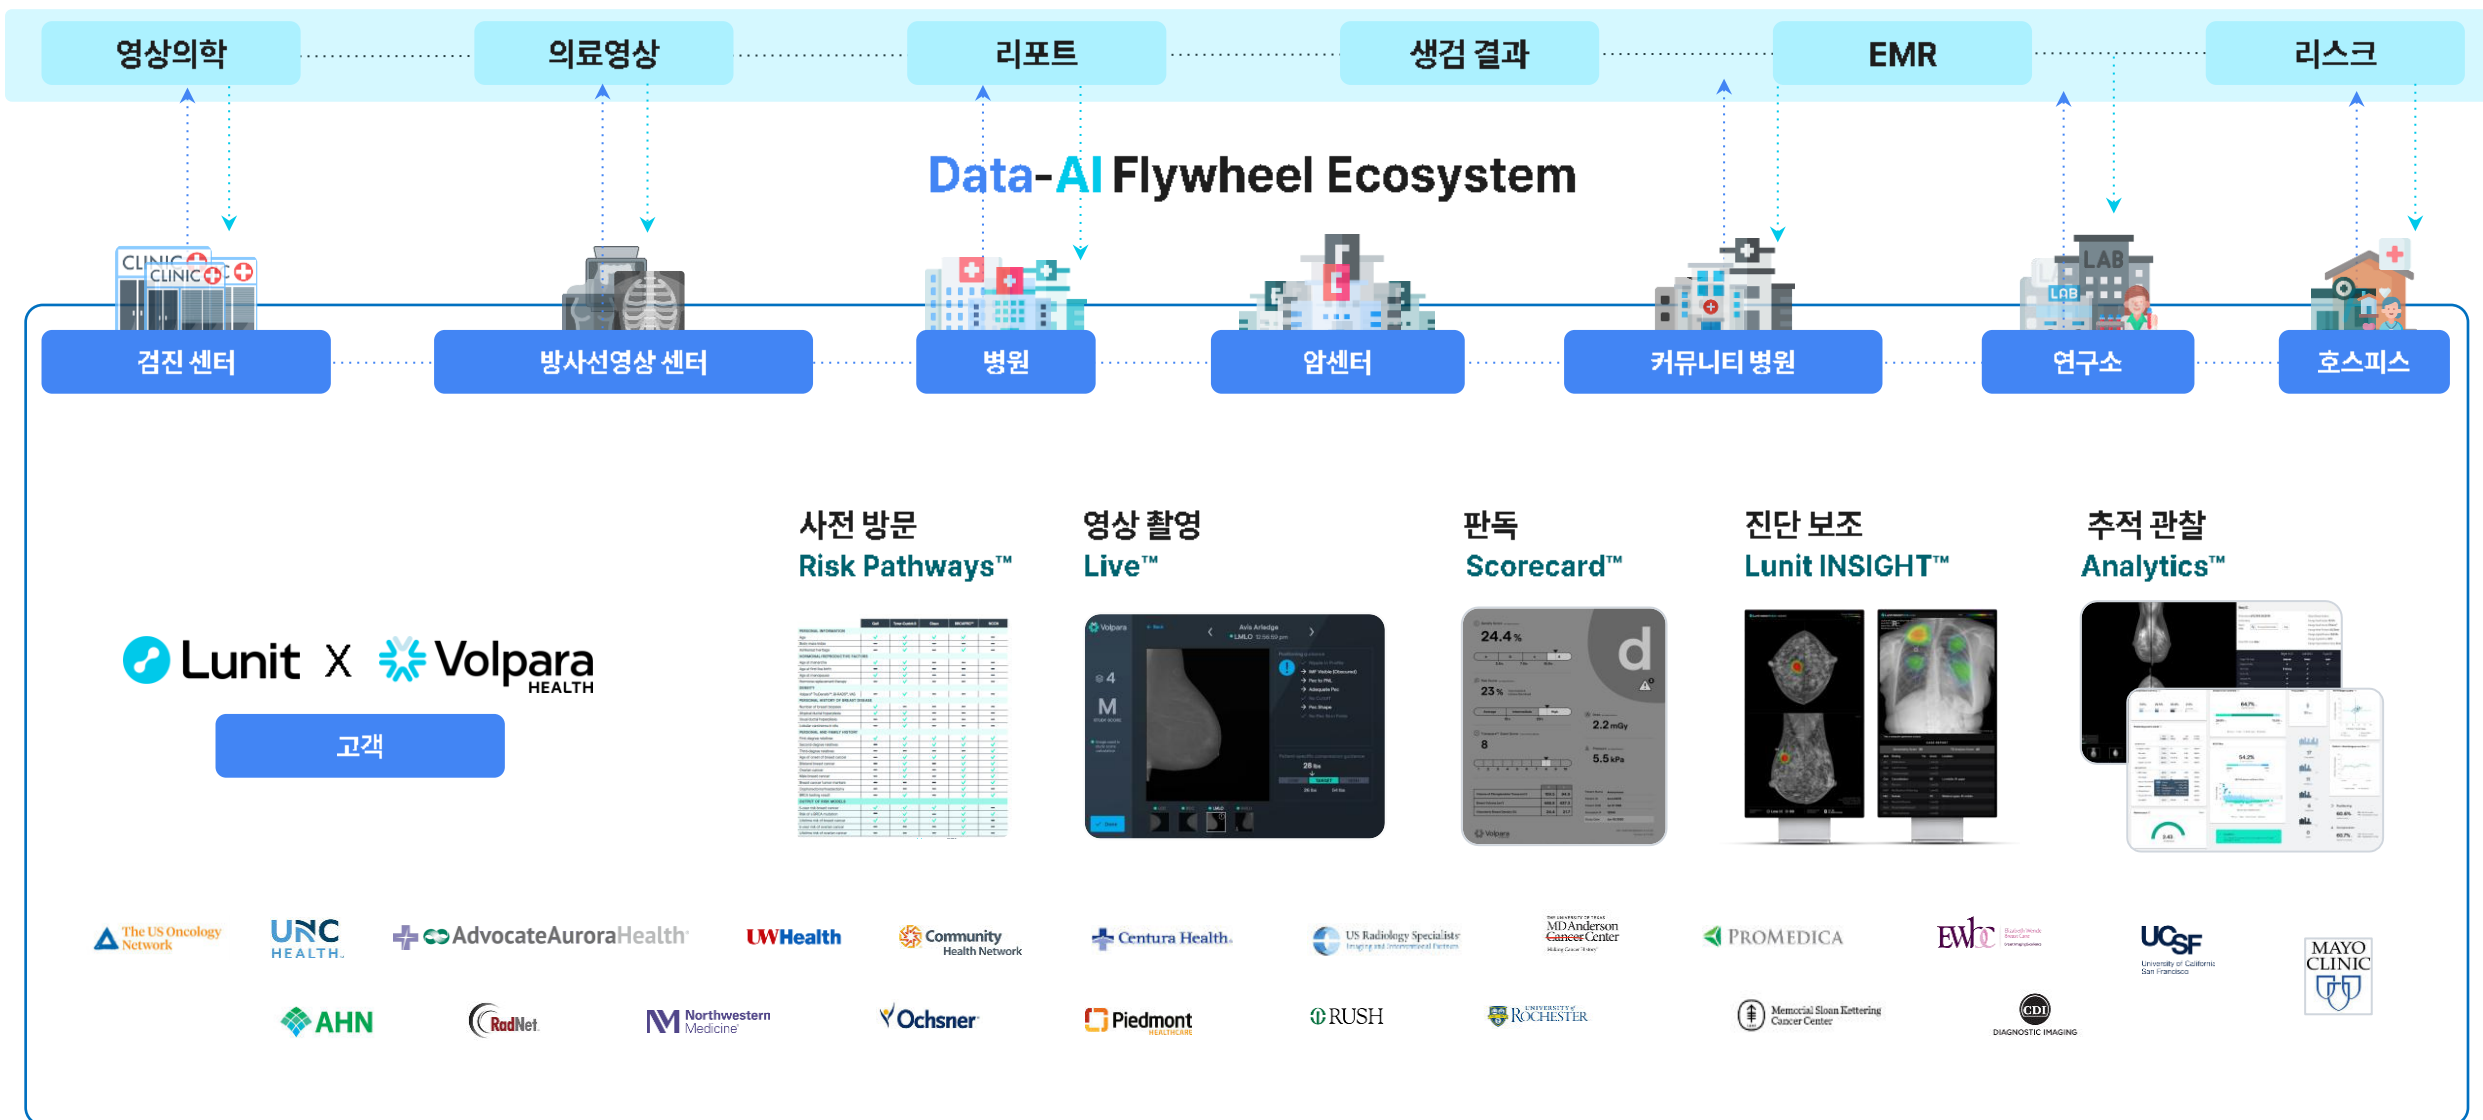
영상의학 의료영상 리포트 생검 결과 EMR 리스크

Data-AI Flywheel Ecosystem

CLINIC CLINIC

LAB LAB

검진 센터 방사선영상 센터 병원 암센터 커뮤니티 병원 연구소 호스피스

사전 방문
Risk Pathways™

영상 촬영
Live™

판독
Scorecard™

진단 보조
Lunit INSIGHT™

추적 관찰
Analytics™

Lunit X Volpara HEALTH

고객

The US Oncology Network
UNC HEALTH
AdvocateAuroraHealth
UWHealth
Community Health Network
Centura Health
US Radiology Specialists
MD Anderson Cancer Center
PROMEDICA
EWC
UCSF University of California San Francisco
MAYO CLINIC
AHN
RadNet
Northwestern Medicine
Ochsner
Piedmont HEALTHCARE
RUSH
UNIVERSITY of ROCHESTER
Memorial Sloan Kettering Cancer Center
CDI DIAGNOSTIC IMAGING